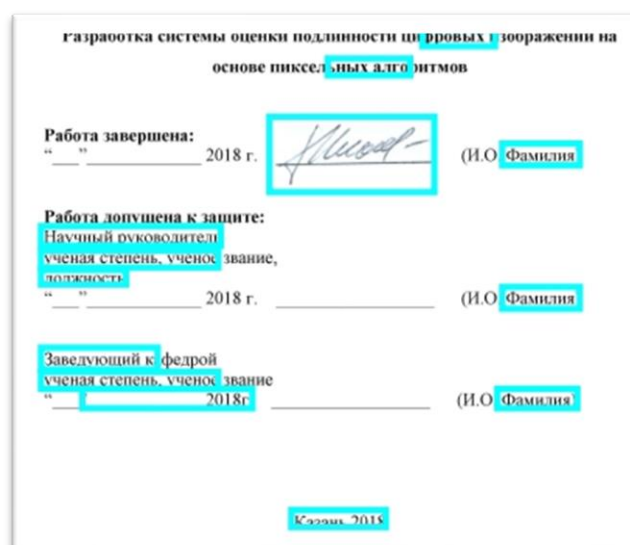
Разработка системы оценки подлинности цифровых изображений на основе пиксельных алгоритмов

Работа завершена:
“___”_____________ 2018 г.   (И.О Фамилия

Работа допущена к защите:
Научный руководитель
ученая степень, ученое звание,
должность
“___”_____________ 2018 г.   _________________   (И.О Фамилия

Заведующий кафедрой
ученая степень, ученое звание
“___”_____________2018г.   _________________   (И.О Фамилия)

Казань 2018